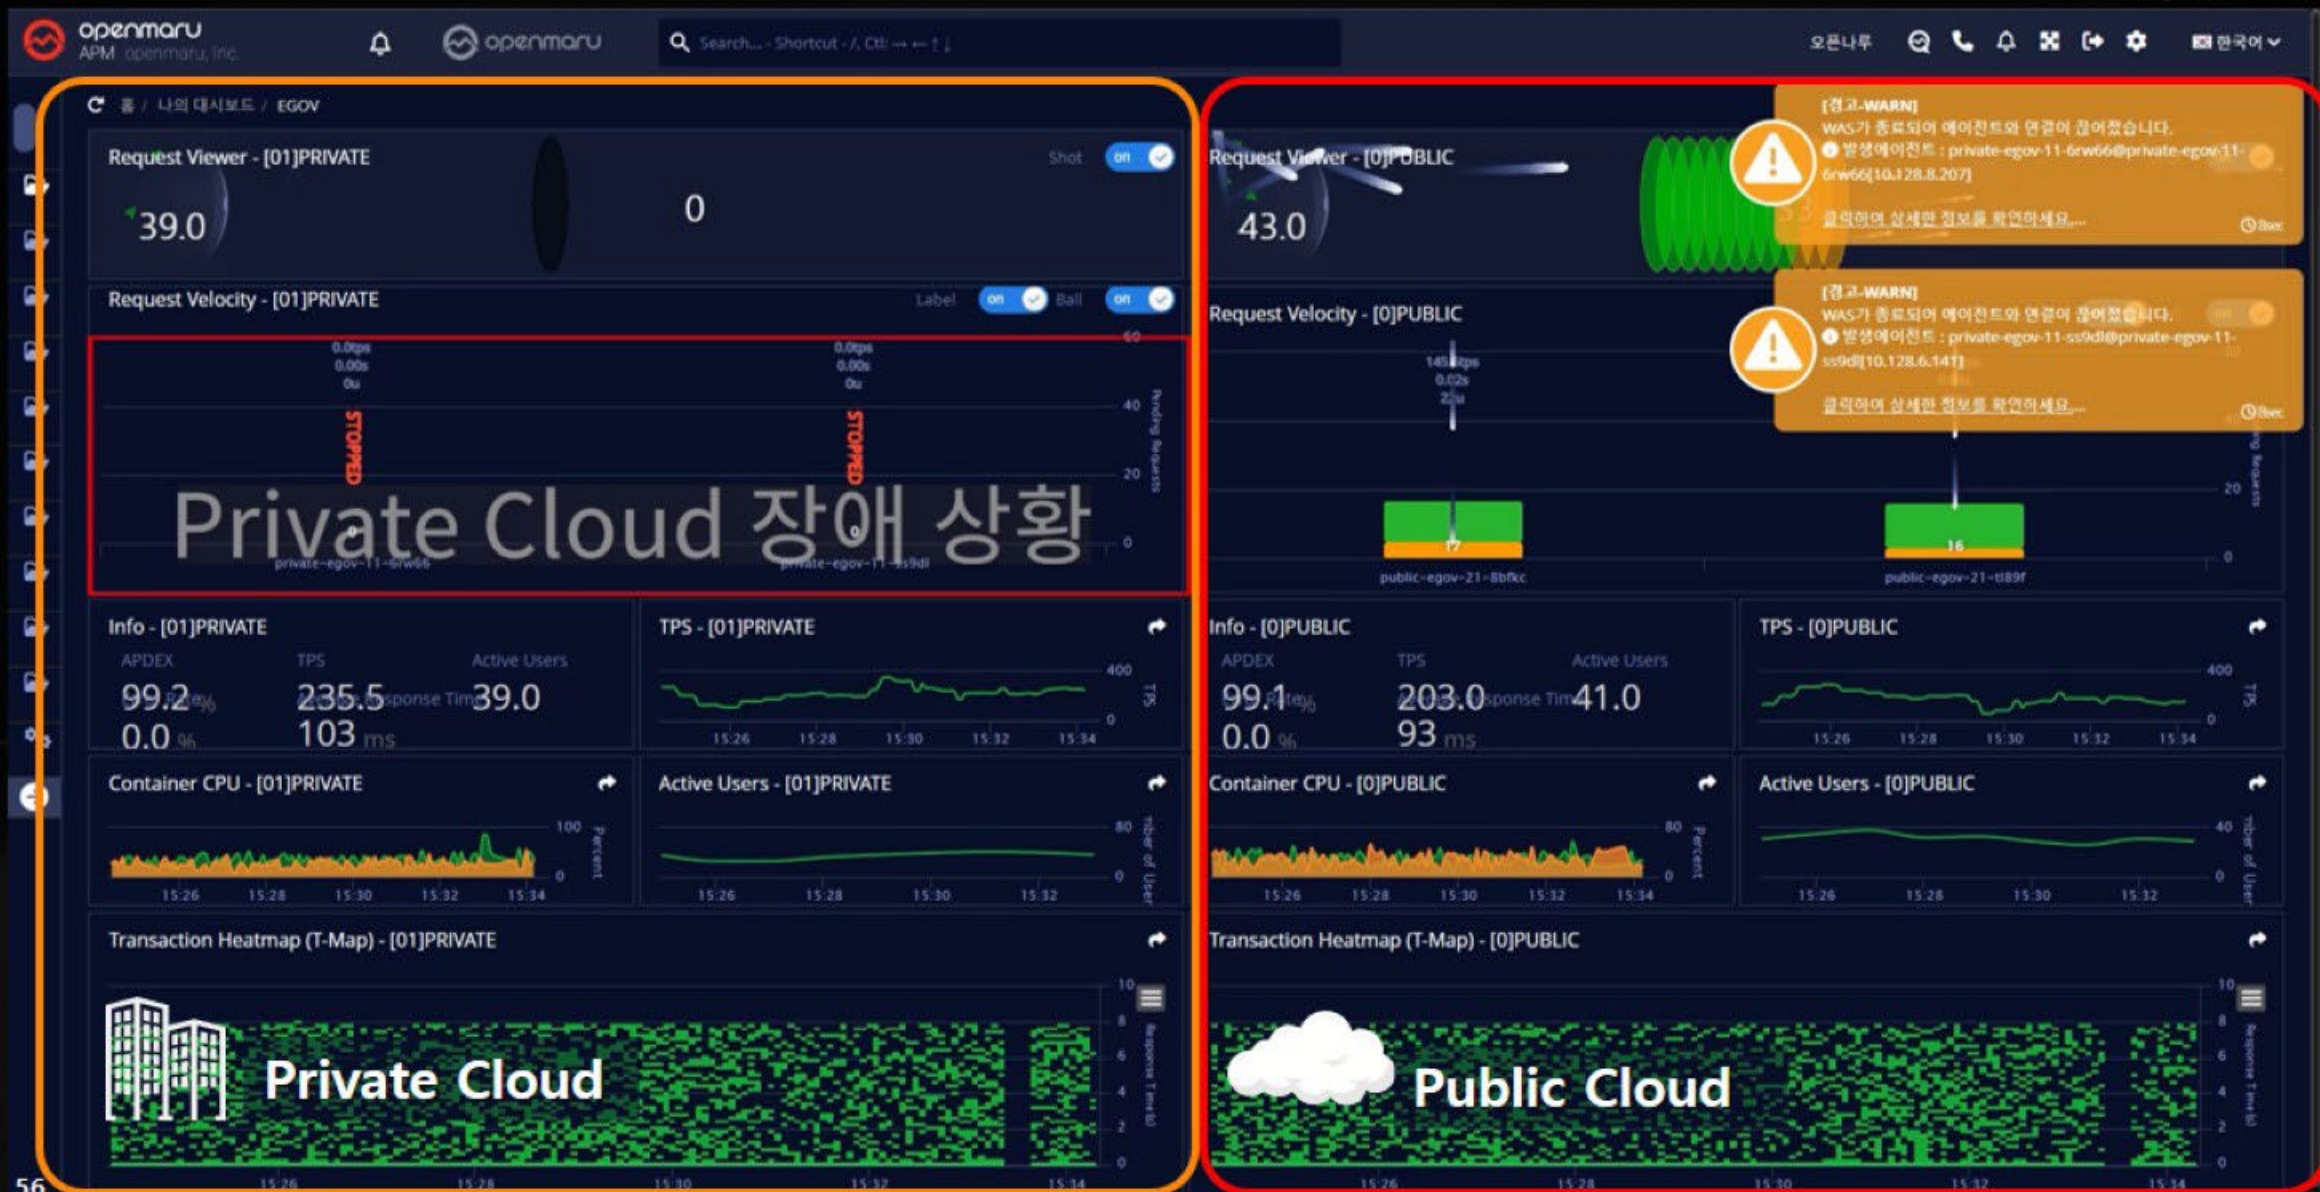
openmaru APM openmaru, Inc.

openmaru

Search... · Shortcut · /, Ctrl → ← ↑ ↓

오픈나루

한국어

홈 / 나의 대시보드 / EGOV

Request Viewer - [01]PRIVATE

Shot on

39.0

0

Request Velocity - [01]PRIVATE

Label on Ball on

0.0tps 0.00s 0u

0.0tps 0.00s 0u

STOPPED

STOPPED

60 40 20 0

Pending Requests

Private Cloud 장애 상황

private-egov-11-6rw66

private-egov-11-ss9dl

Info - [01]PRIVATE

APDEX TPS Active Users

99.2 235.5 39.0

0.0 % 103 ms

TPS - [01]PRIVATE

400 0

15:26 15:28 15:30 15:32 15:34

Container CPU - [01]PRIVATE

100 0

15:26 15:28 15:30 15:32 15:34

Active Users - [01]PRIVATE

80 0

15:26 15:28 15:30 15:32

Transaction Heatmap (T-Map) - [01]PRIVATE

10 8 6 4 2 0

Private Cloud

15:26 15:28 15:30 15:32 15:34

56

Request Viewer - [0]PUBLIC

43.0

Request Velocity - [0]PUBLIC

145.8tps 0.02s 2.0u

20 0

public-egov-21-8bfkc

public-egov-21-tl89f

[경고-WARN]
WAS가 종료되어 에이전트와 연결이 끊어졌습니다.
발생에이전트 : private-egov-11-6rw66@private-egov-11-6rw66[10.128.8.207]
클릭하여 상세한 정보를 확인하세요...

[경고-WARN]
WAS가 종료되어 에이전트와 연결이 끊어졌습니다.
발생에이전트 : private-egov-11-ss9dl@private-egov-11-ss9dl[10.128.6.141]
클릭하여 상세한 정보를 확인하세요...

Info - [0]PUBLIC

APDEX TPS Active Users

99.1 203.0 41.0

0.0 % 93 ms

TPS - [0]PUBLIC

400 0

15:26 15:28 15:30 15:32 15:34

Container CPU - [0]PUBLIC

80 0

15:26 15:28 15:30 15:32 15:34

Active Users - [0]PUBLIC

40 0

15:26 15:28 15:30 15:32

Transaction Heatmap (T-Map) - [0]PUBLIC

10 8 6 4 2 0

Public Cloud

15:26 15:28 15:30 15:32 15:34